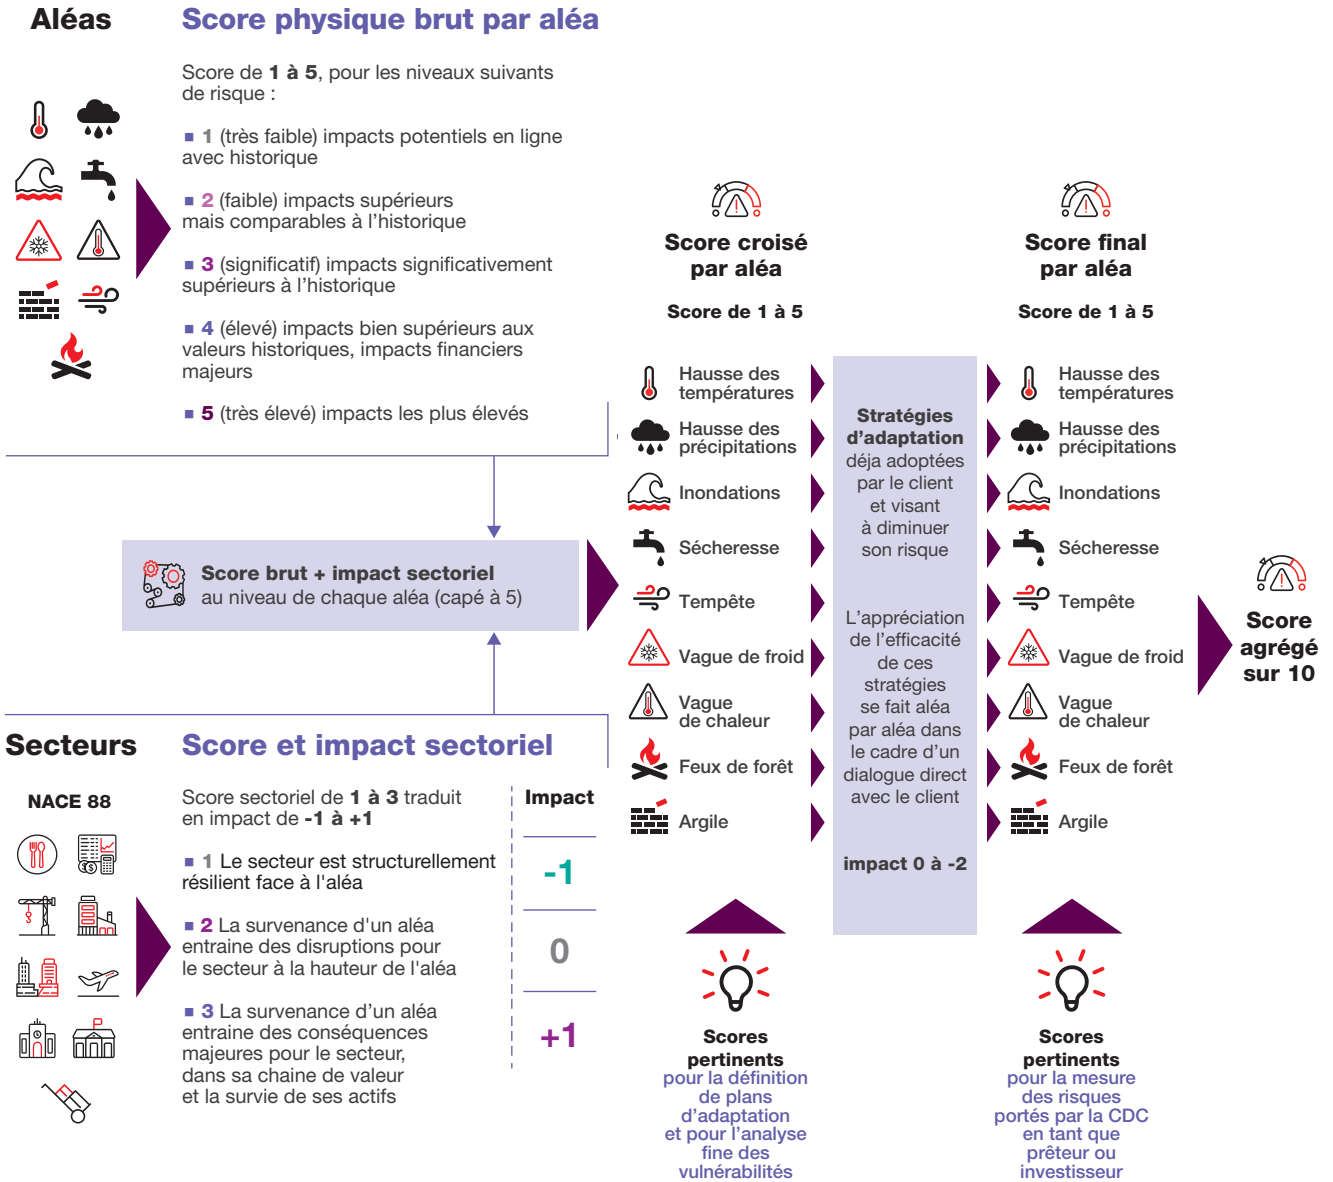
Aléas

Score physique brut par aléa

Score de **1 à 5**, pour les niveaux suivants de risque :

■ 1 (très faible) impacts potentiels en ligne avec historique

■ 2 (faible) impacts supérieurs mais comparables à l'historique

■ 3 (significatif) impacts significativement supérieurs à l'historique

■ 4 (élevé) impacts bien supérieurs aux valeurs historiques, impacts financiers majeurs

■ 5 (très élevé) impacts les plus élevés

Score brut + impact sectoriel au niveau de chaque aléa (capé à 5)

Secteurs

Score et impact sectoriel

NACE 88

Score sectoriel de **1 à 3** traduit en impact de **-1 à +1**

■ 1 Le secteur est structurellement résilient face à l'aléa

■ 2 La survenance d'un aléa entraine des disruptions pour le secteur à la hauteur de l'aléa

■ 3 La survenance d'un aléa entraine des conséquences majeures pour le secteur, dans sa chaine de valeur et la survie de ses actifs

| Impact |
|---|
| -1 |
| 0 |
| +1 |

Score croisé par aléa

Score de 1 à 5

Hausse des températures
Hausse des précipitations
Inondations
Sécheresse
Tempête
Vague de froid
Vague de chaleur
Feux de forêt
Argile

Stratégies d'adaptation déja adoptées par le client et visant à diminuer son risque

L'appréciation de l'efficacité de ces stratégies se fait aléa par aléa dans le cadre d'un dialogue direct avec le client

impact 0 à -2

Score final par aléa

Score de 1 à 5

Hausse des températures
Hausse des précipitations
Inondations
Sécheresse
Tempête
Vague de froid
Vague de chaleur
Feux de forêt
Argile

Score agrégé sur 10

Scores pertinents pour la définition de plans d'adaptation et pour l'analyse fine des vulnérabilités

Scores pertinents pour la mesure des risques portés par la CDC en tant que prêteur ou investisseur